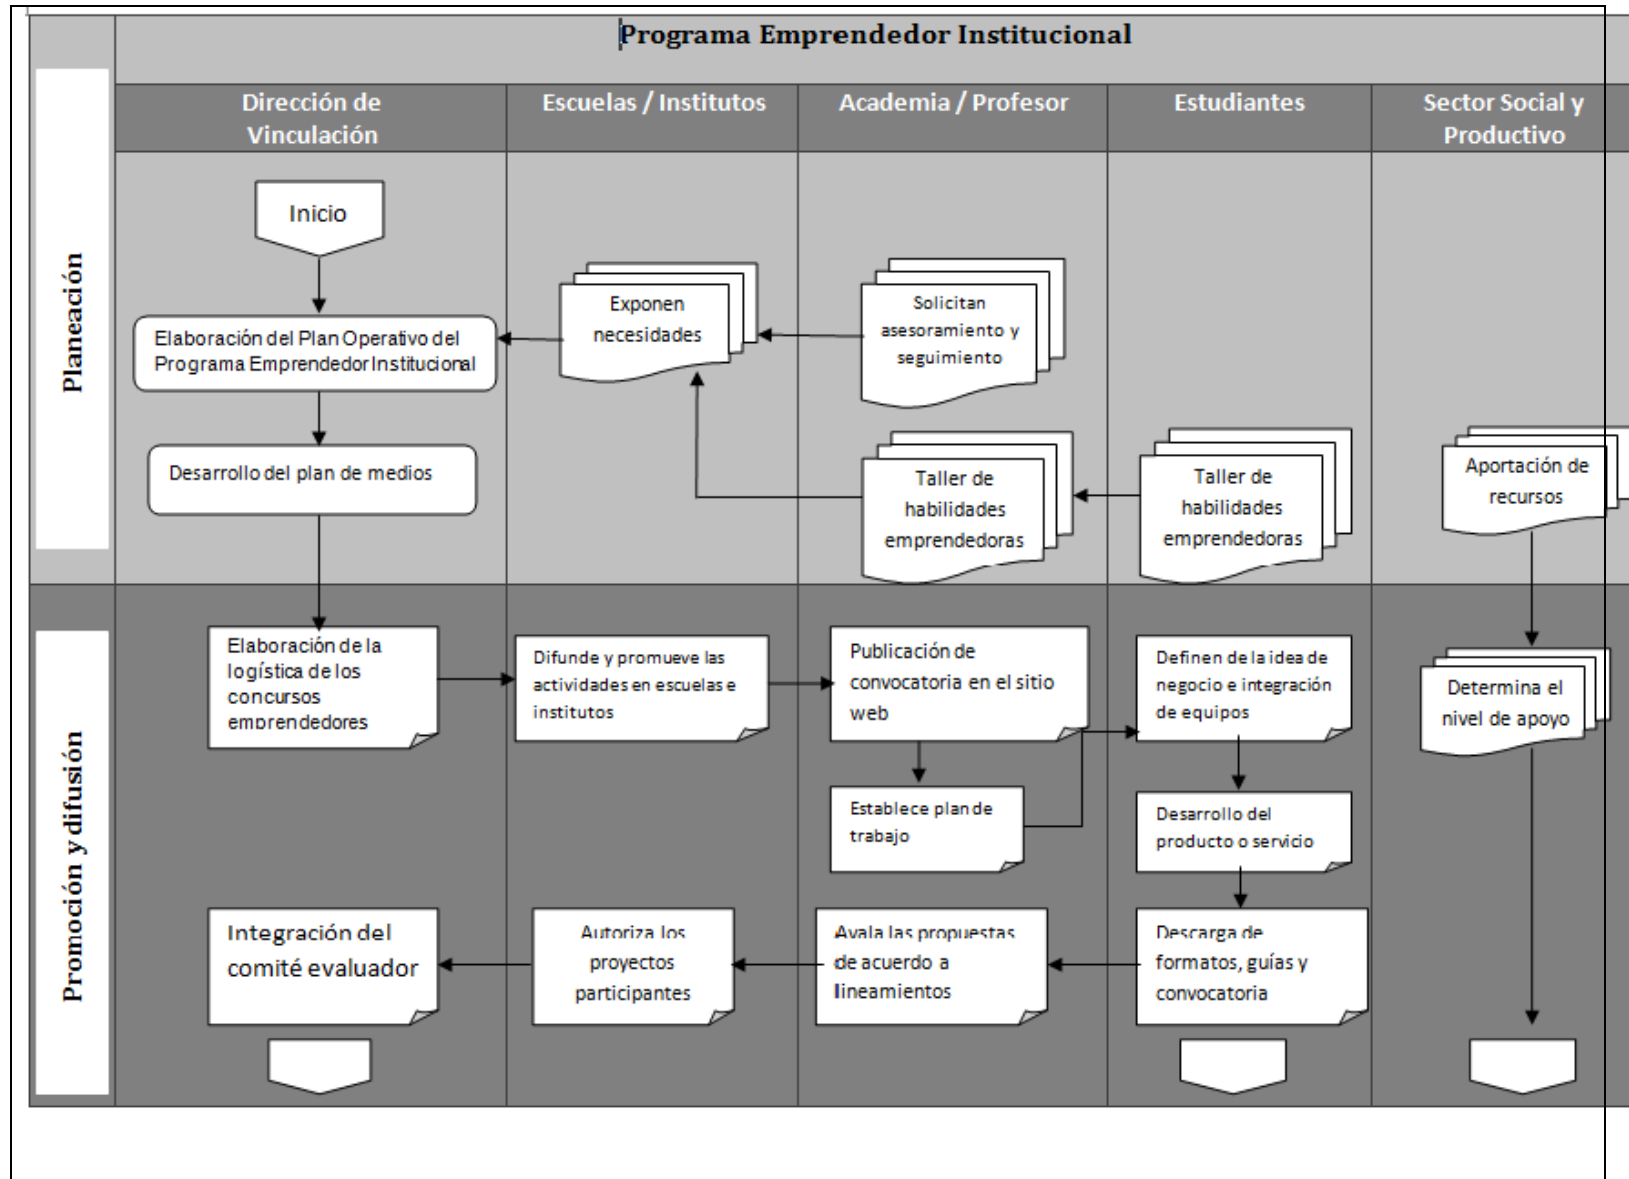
Programa Emprendedor Institucional

Dirección de Vinculación | Escuelas / Institutos | Academia / Profesor | Estudiantes | Sector Social y Productivo

Planeación

Inicio

Elaboración del Plan Operativo del Programa Emprendedor Institucional

Exponen necesidades

Solicitan asesoramiento y seguimiento

Desarrollo del plan de medios

Taller de habilidades emprendedoras

Taller de habilidades emprendedoras

Aportación de recursos

Promoción y difusión

Elaboración de la logística de los concursos emprendedores

Difunde y promueve las actividades en escuelas e institutos

Publicación de convocatoria en el sitio web

Definen de la idea de negocio e integración de equipos

Determina el nivel de apoyo

Establece plan de trabajo

Desarrollo del producto o servicio

Integración del comité evaluador

Autoriza los proyectos participantes

Avala las propuestas de acuerdo a lineamientos

Descarga de formatos, guías y convocatoria